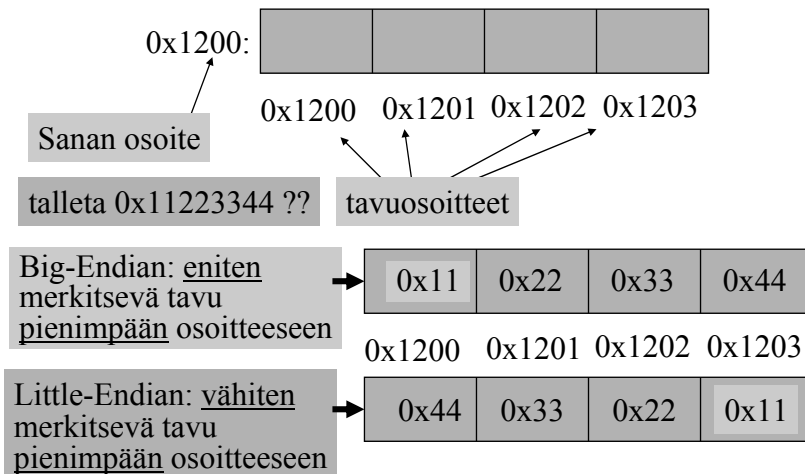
0x1200:

0x1200 0x1201 0x1202 0x1203

Sanan osoite

talleta 0x11223344 ??

tavuosoitteet

Big-Endian: eniten merkitsevä tavu pienimpään osoitteeseen

| 0x11 | 0x22 | 0x33 | 0x44 |
|---|---|---|---|

0x1200 0x1201 0x1202 0x1203

Little-Endian: vähiten merkitsevä tavu pienimpään osoitteeseen

| 0x44 | 0x33 | 0x22 | 0x11 |
|---|---|---|---|